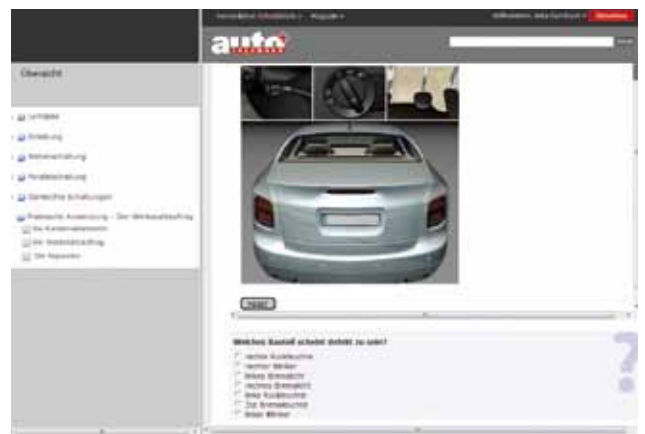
auto

Übersicht

Lernziele
Einleitung
Reihenschaltung
Parallelschaltung
Gemischte Schaltungen
Praktische Anwendung – Der Werkstattauftrag
Die Kundenreklamation
Der Werkstattauftrag
Die Reparatur

Weiter

Welches Bauteil scheint defekt zu sein?
rechte Rückleuchte
rechter Blinker
linkes Bremslicht
rechtes Bremslicht
linke Rückleuchte
3. Bremsleuchte
linker Blinker